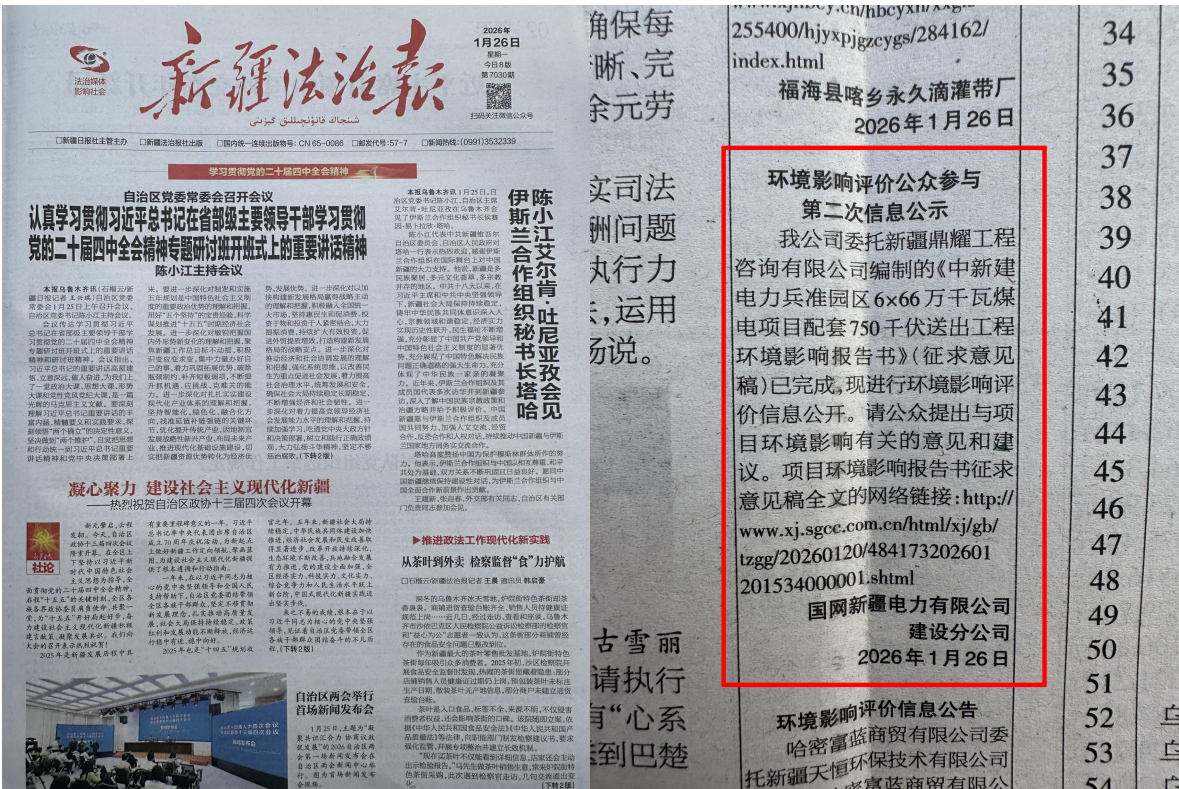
新疆法治报

2026年
1月26日
星期一
今日8版
第7030期

法治媒体
影响社会

学习贯彻党的二十届四中全会精神

自治区党委常委会召开会议
认真学习贯彻习近平总书记在省部级主要领导干部学习贯彻党的二十届四中全会精神专题研讨班开班式上的重要讲话精神
陈小江主持会议

陈小江艾尔肯·吐尼亚孜会见伊斯兰合作组织秘书长塔哈

凝心聚力 建设社会主义现代化新疆
——热烈祝贺自治区政协十三届四次会议开幕

社论

推进政法工作现代化新实践
从茶叶到外卖 检察部门为"食"力护航

自治区两会举行首场新闻发布会

确保每
晰、完
余元劳

实司法
州问题
执行力
，运用
易说。

古雪丽
请执行
国"心系
到巴楚

255400/hjyxpjgzcygs/284162/
index.html
福海县喀乡永久滴灌带厂
2026年1月26日

环境影响评价公众参与
第二次信息公示
我公司委托新疆鼎耀工程咨询有限公司编制的《中新建电力兵准园区6×66万千瓦煤电项目配套750千伏送出工程环境影响报告书》(征求意见稿)已完成。现进行环境影响评价信息公开。请公众提出与项目环境影响有关的意见和建议。项目环境影响报告书征求意见稿全文的网络链接：http://www.xj.sgcc.com.cn/html/xj/gb/tzgg/20260120/484173202601201534000001.shtml
国网新疆电力有限公司
建设分公司
2026年1月26日

环境影响评价信息公告
哈密富蓝商贸有限公司委托新疆天恒环保技术有限公司

34
35
36
37
38
39
40
41
42
43
44
45
46
47
48
49
50
51
52
53